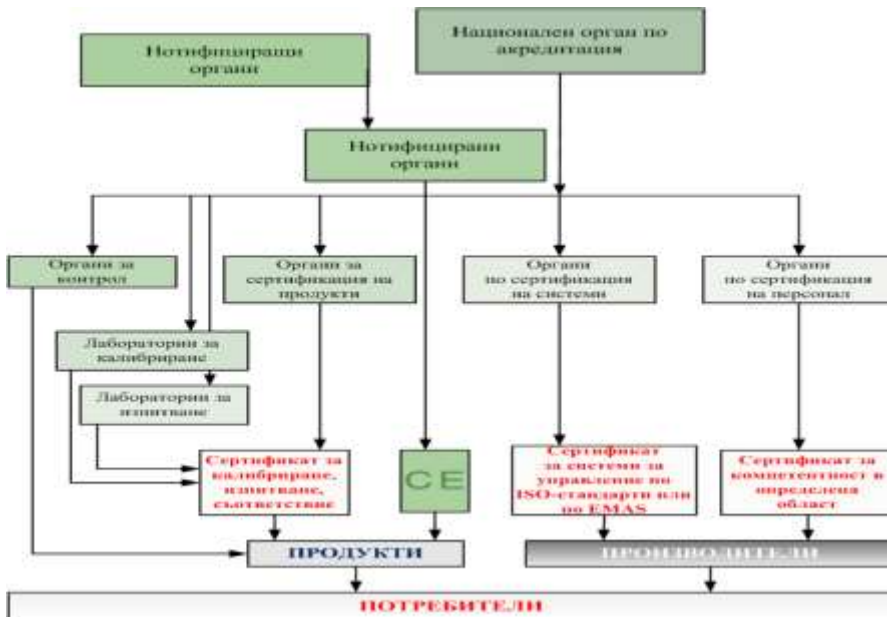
Нотифициращи органи

Национален орган по акредитация

Нотифицирани органи

Органи за контрол

Органи за сертификация на продукти

Органи по сертификация на системи

Органи по сертификация на персонал

Лаборатории за калибриране

Лаборатории за изпитване

Сертификат за калибриране, изпитване, съответствие

CE

Сертификат за системи за управление по ISO-стандарти или по EMAS

Сертификат за компетентност в определена област

ПРОДУКТИ

ПРОИЗВОДИТЕЛИ

ПОТРЕБИТЕЛИ